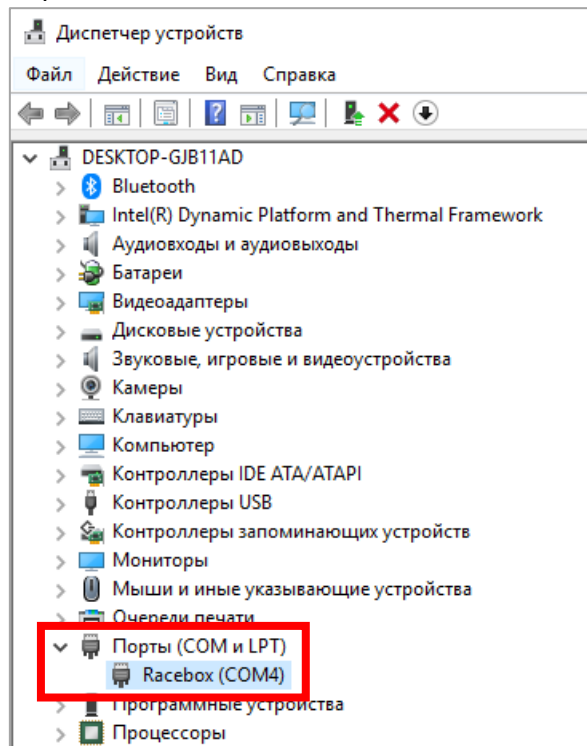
Диспетчер устройств

Файл Действие Вид Справка

DESKTOP-GJB11AD
Bluetooth
Intel(R) Dynamic Platform and Thermal Framework
Аудиовходы и аудиовыходы
Батареи
Видеоадаптеры
Дисковые устройства
Звуковые, игровые и видеоустройства
Камеры
Клавиатуры
Компьютер
Контроллеры IDE ATA/ATAPI
Контроллеры USB
Контроллеры запоминающих устройств
Мониторы
Мыши и иные указывающие устройства
Очереди печати
Порты (COM и LPT)
Racebox (COM4)
Программные устройства
Процессоры